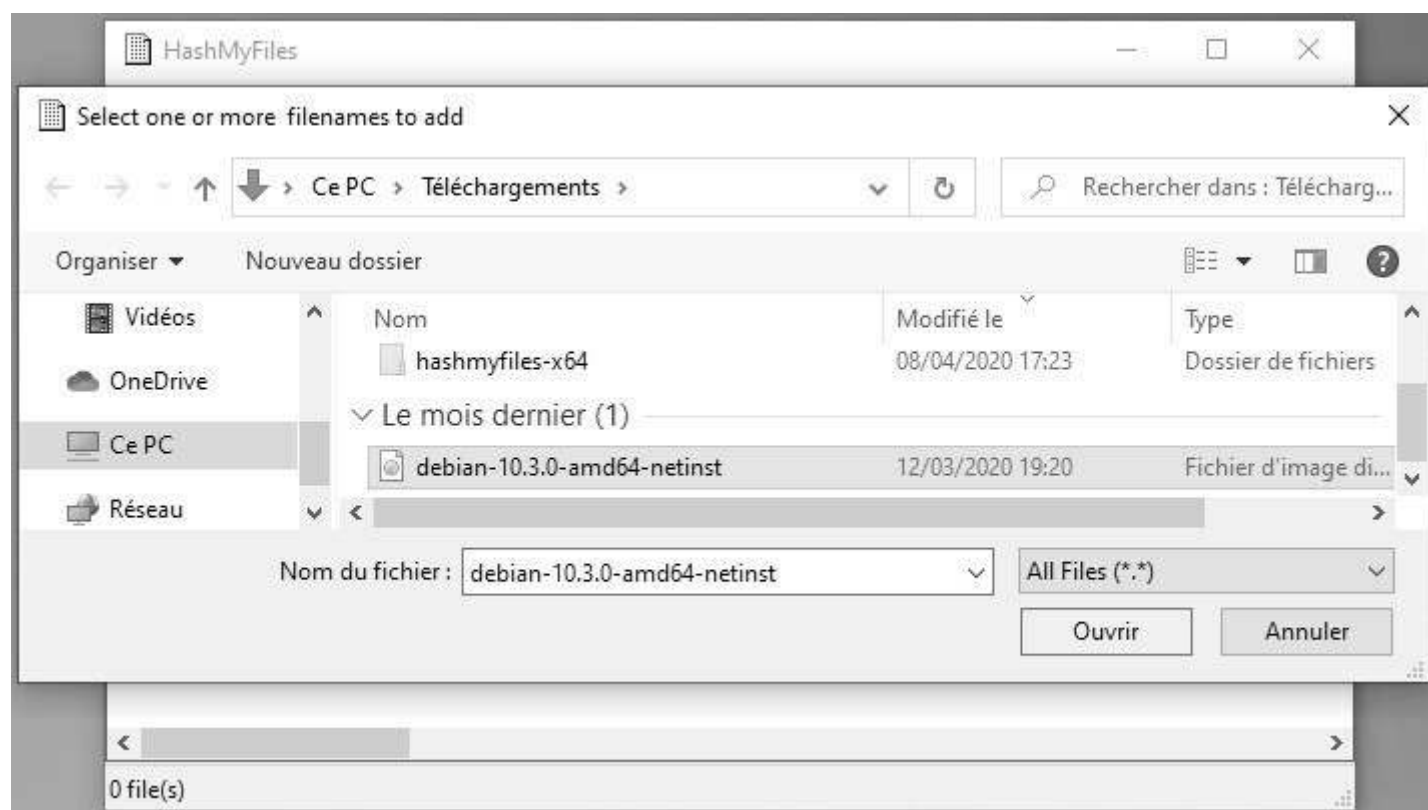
HashMyFiles

Select one or more filenames to add

Ce PC › Téléchargements ›

Rechercher dans : Télécharg...

Organiser ▾ Nouveau dossier

Vidéos
OneDrive
Ce PC
Réseau

| Nom | Modifié le | Type |
|---|---|---|
| hashmyfiles-x64 | 08/04/2020 17:23 | Dossier de fichiers |
| Le mois dernier (1) | | |
| debian-10.3.0-amd64-netinst | 12/03/2020 19:20 | Fichier d'image di... |

Nom du fichier : debian-10.3.0-amd64-netinst

All Files (*.*)

Ouvrir Annuler

0 file(s)